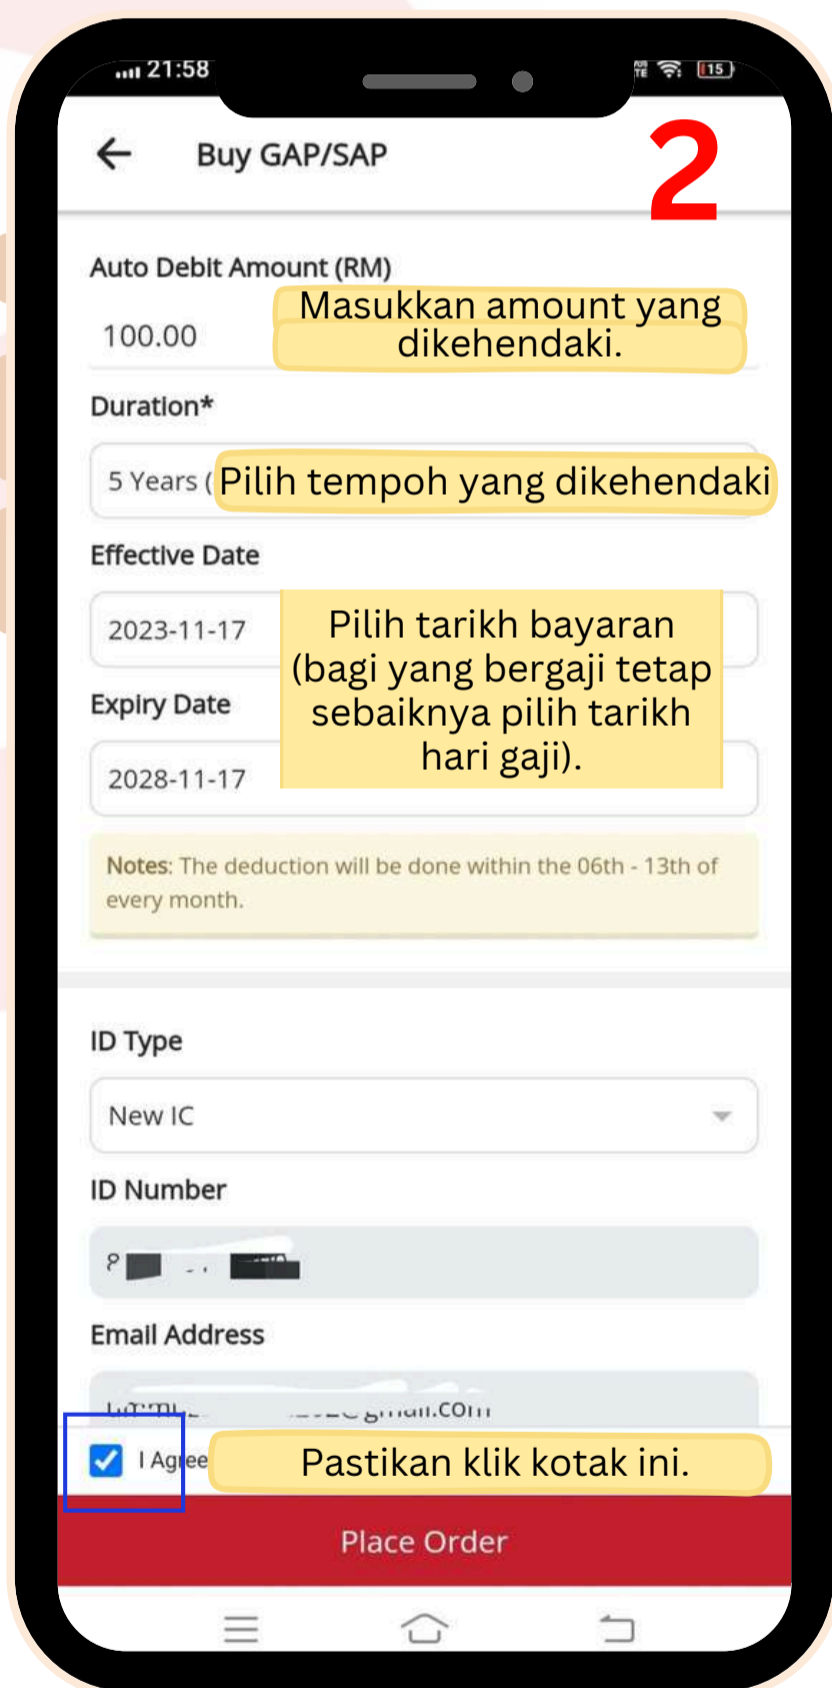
21:58

15

Buy GAP/SAP

2

Auto Debit Amount (RM)

100.00

Masukkan amount yang dikehendaki.

Duration*

5 Years (

Pilih tempoh yang dikehendaki

Effective Date

2023-11-17

Pilih tarikh bayaran (bagi yang bergaji tetap sebaiknya pilih tarikh hari gaji).

Expiry Date

2028-11-17

Notes: The deduction will be done within the 06th - 13th of every month.

ID Type

New IC

ID Number

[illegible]

Email Address

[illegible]gmail.com

I Agree

Pastikan klik kotak ini.

Place Order